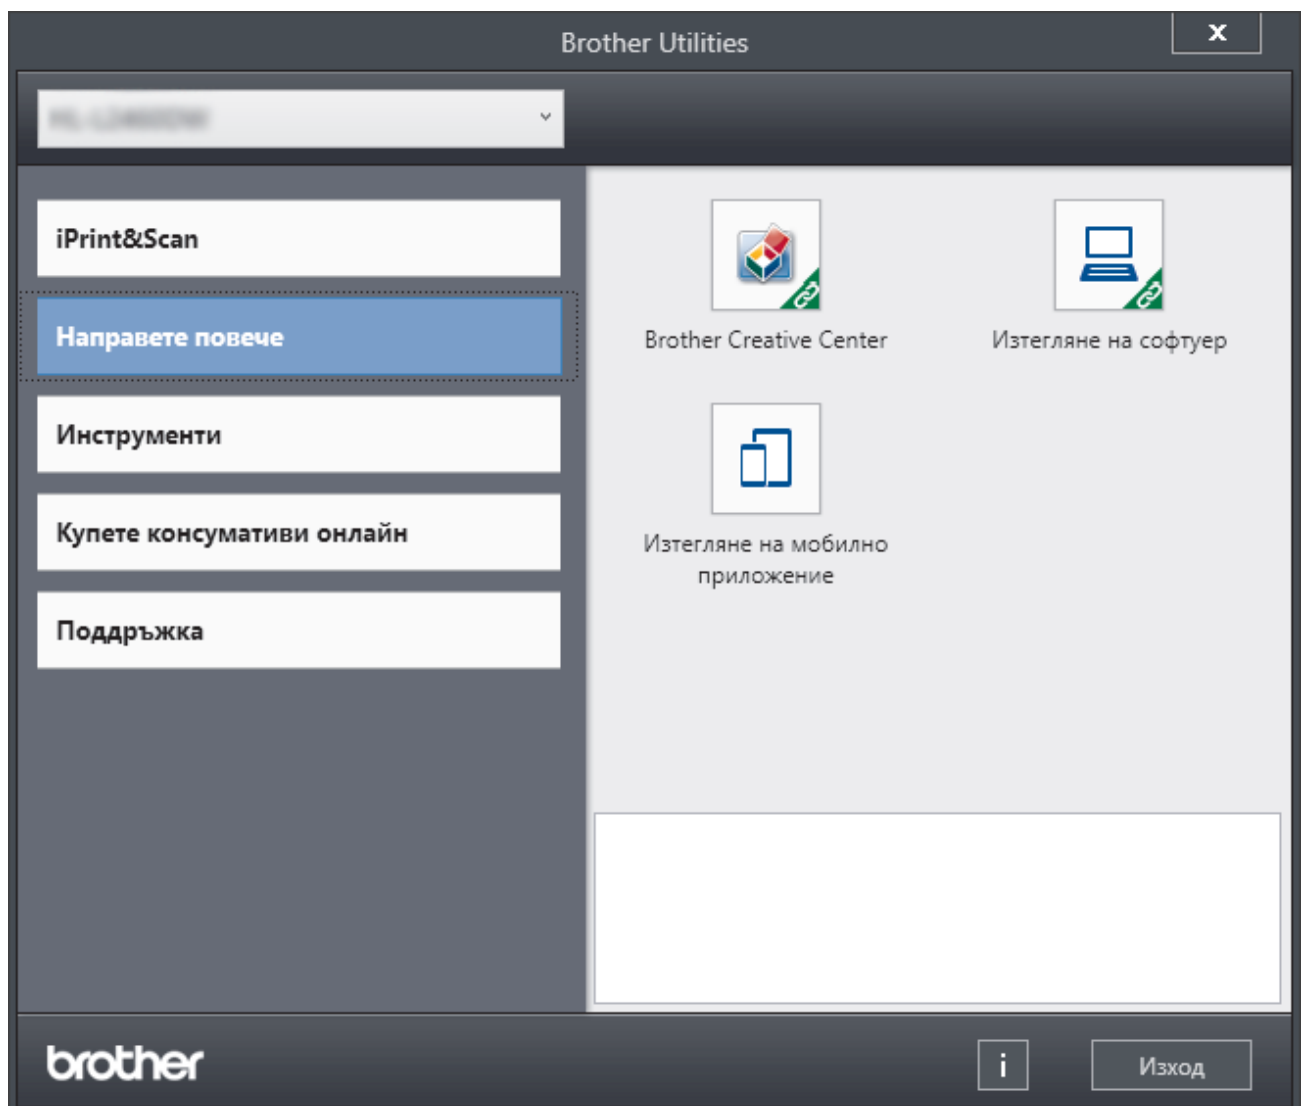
Brother Utilities

x

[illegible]

iPrint&Scan

Направете повече

Инструменти

Купете консумативи онлайн

Поддръжка

Brother Creative Center

Изтегляне на софтуер

Изтегляне на мобилно приложение

brother

i

Изход